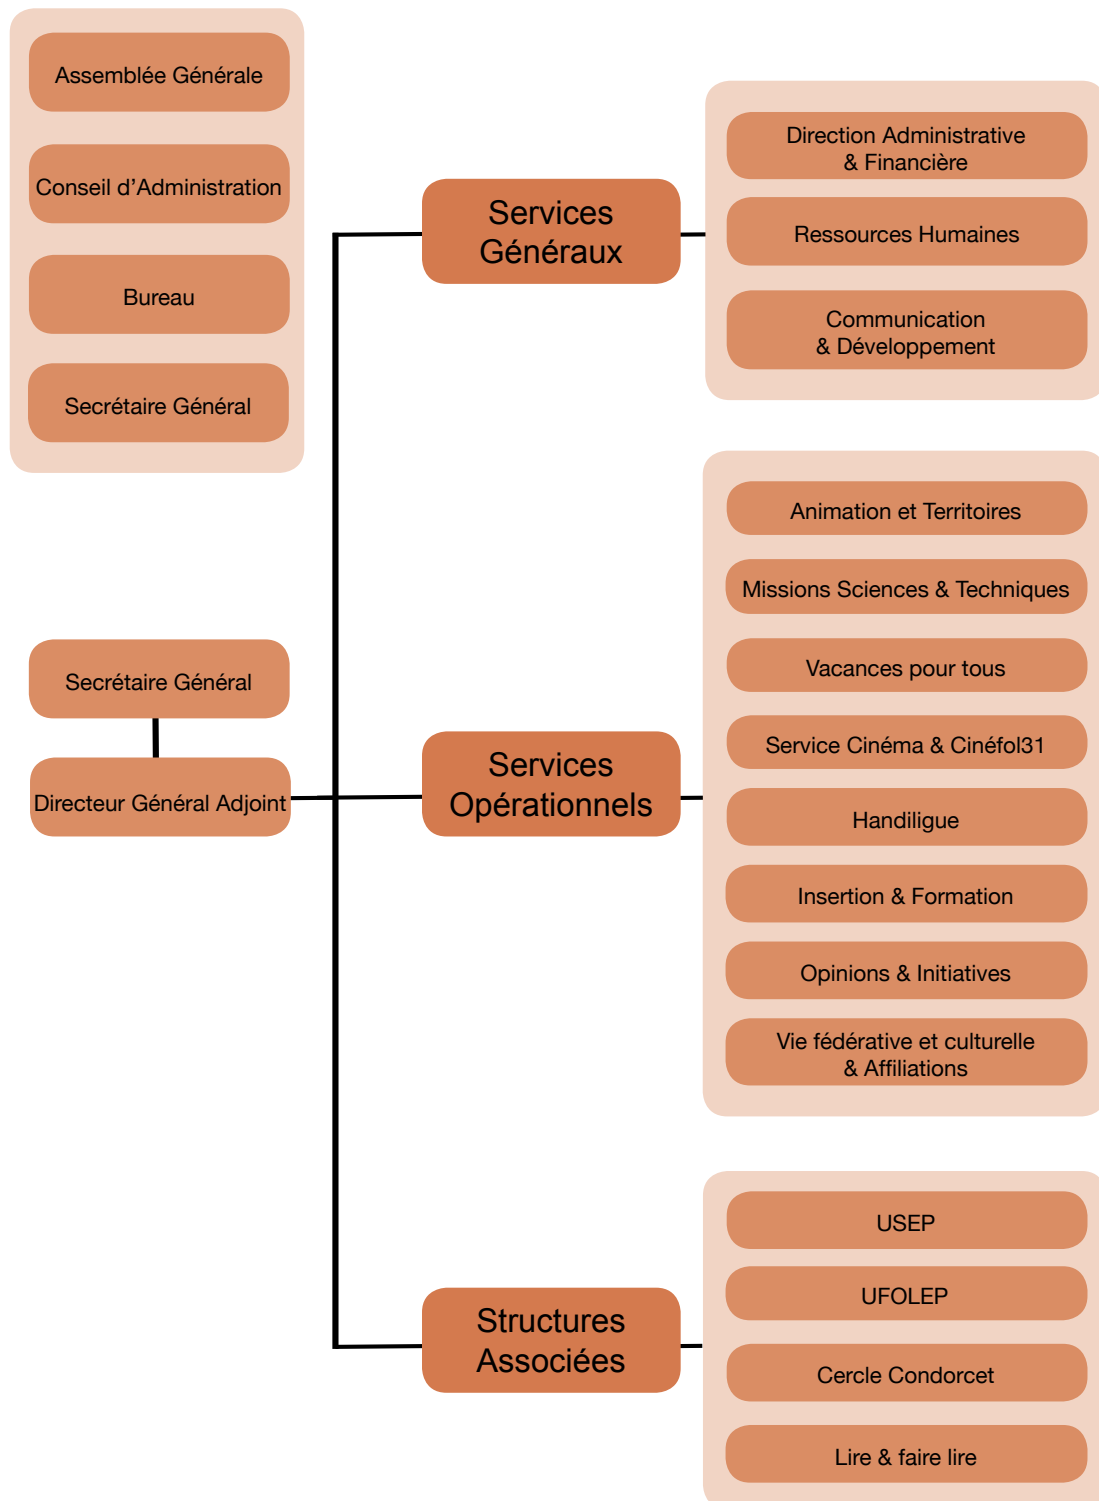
Assemblée Générale

Conseil d’Administration

Bureau

Secrétaire Général

Services Généraux

Direction Administrative & Financière

Ressources Humaines

Communication & Développement

Animation et Territoires

Missions Sciences & Techniques

Vacances pour tous

Service Cinéma & Cinéfol31

Handiligue

Insertion & Formation

Opinions & Initiatives

Vie fédérative et culturelle & Affiliations

Secrétaire Général

Directeur Général Adjoint

Services Opérationnels

Structures Associées

USEP

UFOLEP

Cercle Condorcet

Lire & faire lire